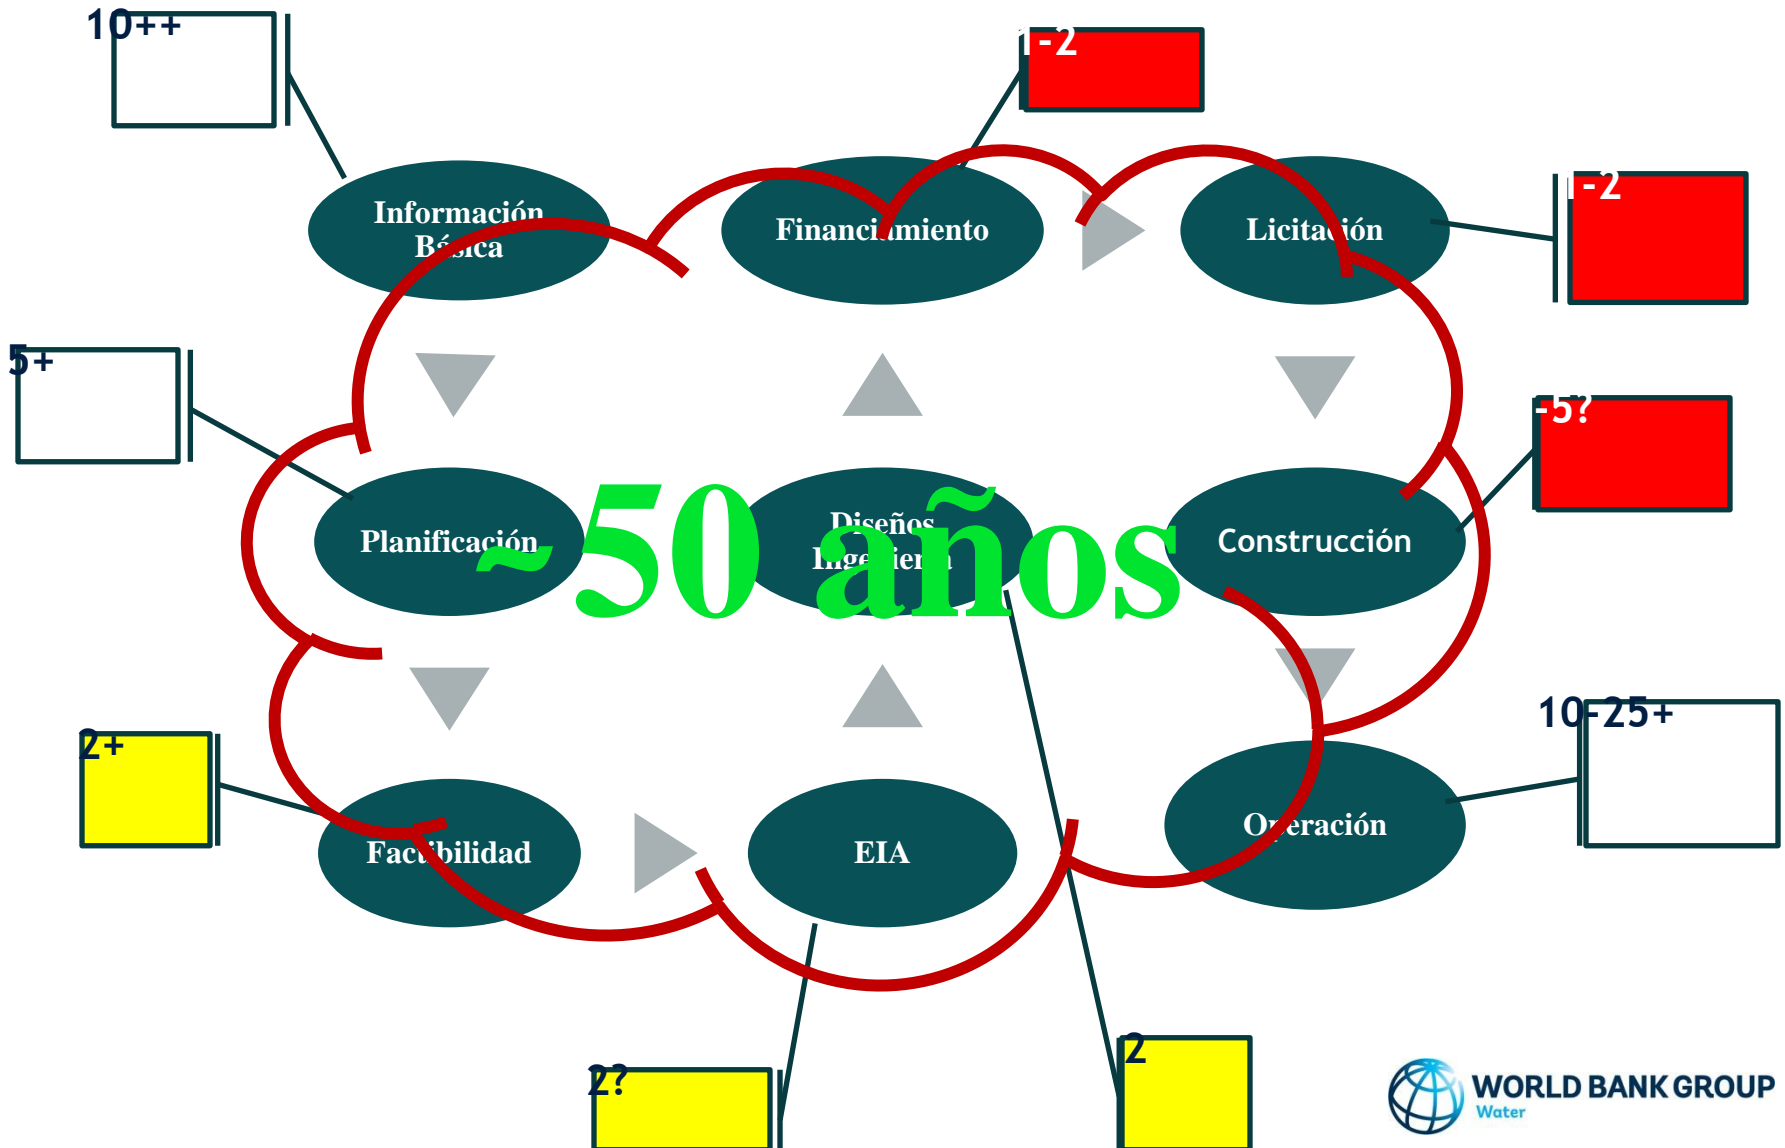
10++

1-2

Información Básica

Financiamiento

Licitación

1-2

5+

~5?

Planificación

Diseños Ingeniería

Construcción

~50 años

2+

10-25+

Factibilidad

EIA

Operación

2?

2

WORLD BANK GROUP
Water